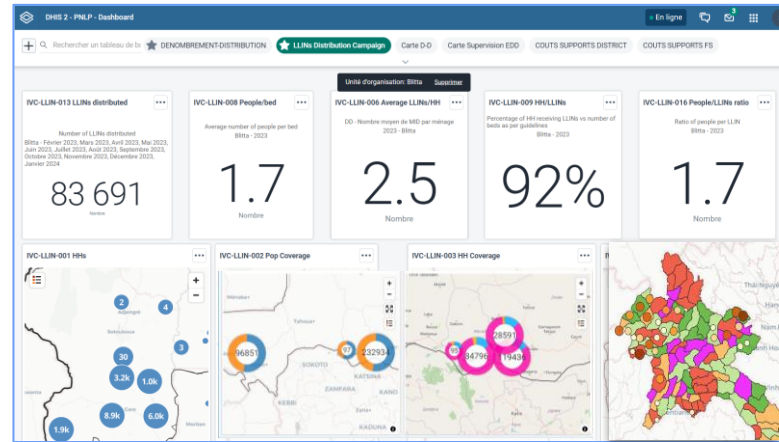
DHIS 2 - PNLP - Dashboard

En ligne

3

Rechercher un tableau de b

DENOMBREMENT-DISTRIBUTION

LLINs Distribution Campaign

Carte D-D

Carte Supervision EDD

COUTS SUPPORTS DISTRICT

COUTS SUPPORTS FS

Unité d'organisation: Blitta Supprimer

IVC-LLIN-013 LLINs distributed

Number of LLINs distributed
Blitta - Février 2023, Mars 2023, Avril 2023, Mai 2023, Juin 2023, Juillet 2023, Août 2023, Septembre 2023, Octobre 2023, Novembre 2023, Décembre 2023, Janvier 2024

83 691

Nombre

IVC-LLIN-008 People/bed

Average number of people per bed
Blitta - 2023

1.7

Nombre

IVC-LLIN-006 Average LLINs/HH

DD - Nombre moyen de MID par ménage
2023 - Blitta

2.5

Nombre

IVC-LLIN-009 HH/LLINs

Percentage of HH receiving LLINs vs number of beds as per guidelines
Blitta - 2023

92%

IVC-LLIN-016 People/LLINs ratio

Ratio of people per LLIN
Blitta - 2023

1.7

Nombre

IVC-LLIN-001 HHs

2

4

3

30

3.2k

1.0k

8.9k

6.0k

1.9k

IVC-LLIN-002 Pop Coverage

96851

97

232934

SOKOTO

ZAMFARA

KATSINA

KEBBI

KADUNA

IVC-LLIN-003 HH Coverage

28597

84796

19436

Thaïlande